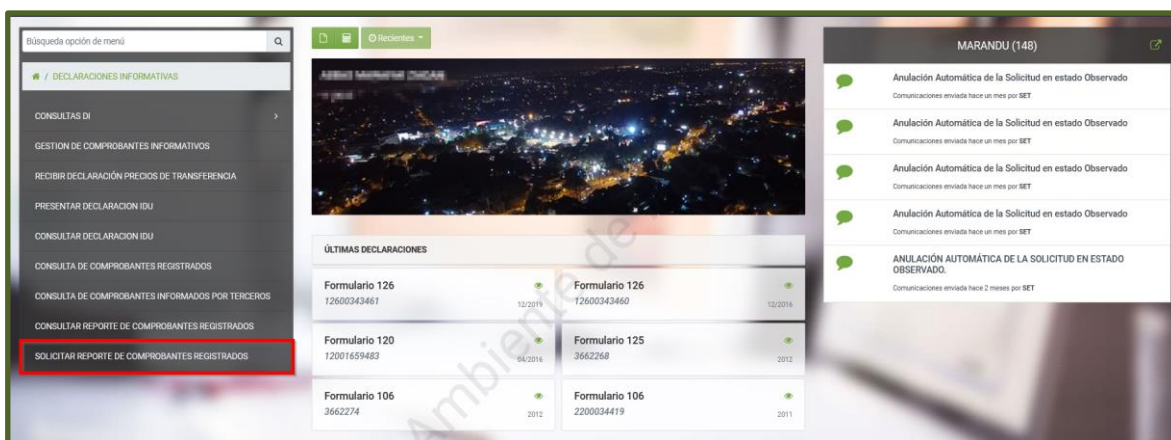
Búsqueda opción de menú

/ DECLARACIONES INFORMATIVAS

CONSULTAS DI

GESTION DE COMPROBANTES INFORMATIVOS

RECIBIR DECLARACIÓN PRECIOS DE TRANSFERENCIA

PRESENTAR DECLARACION IDU

CONSULTAR DECLARACION IDU

CONSULTA DE COMPROBANTES REGISTRADOS

CONSULTA DE COMPROBANTES INFORMADOS POR TERCEROS

CONSULTAR REPORTE DE COMPROBANTES REGISTRADOS

SOLICITAR REPORTE DE COMPROBANTES REGISTRADOS

Recientes

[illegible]

ÚLTIMAS DECLARACIONES

Formulario 126
12600343461
12/2019

Formulario 126
12600343460
12/2016

Formulario 120
12001659483
04/2016

Formulario 125
3662268
2012

Formulario 106
3662274
2012

Formulario 106
2200034419
2011

Ambiente de

MARANDU (148)

Anulación Automática de la Solicitud en estado Observado
Comunicaciones enviada hace un mes por SET

Anulación Automática de la Solicitud en estado Observado
Comunicaciones enviada hace un mes por SET

Anulación Automática de la Solicitud en estado Observado
Comunicaciones enviada hace un mes por SET

Anulación Automática de la Solicitud en estado Observado
Comunicaciones enviada hace un mes por SET

ANULACIÓN AUTOMÁTICA DE LA SOLICITUD EN ESTADO OBSERVADO.
Comunicaciones enviada hace 2 meses por SET